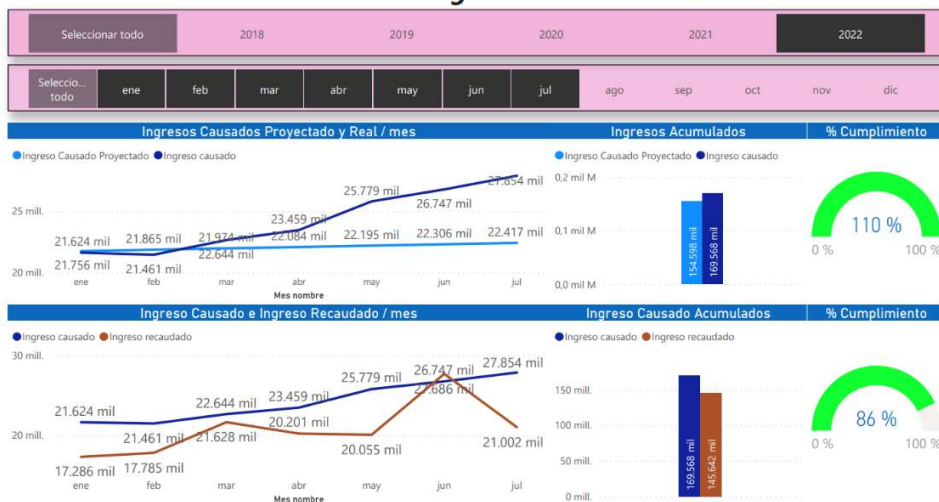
Seleccionar todo | 2018 | 2019 | 2020 | 2021 | 2022

Seleccio... todo | ene | feb | mar | abr | may | jun | jul | ago | sep | oct | nov | dic

Ingresos Causados Proyectado y Real / mes

Ingreso Causado Proyectado ● Ingreso causado

25 mill.
20 mill.

21.624 mil 21.865 mil 21.974 mil 22.084 mil 22.195 mil 22.306 mil 22.417 mil
21.756 mil 21.461 mil 22.644 mil 23.459 mil 25.779 mil 26.747 mil 27.854 mil

ene feb mar abr may jun jul
Mes nombre

Ingresos Acumulados

Ingreso Causado Proyectado ● Ingreso causado

0,2 mil M
0,1 mil M
0,0 mil M

154.598 mil
169.568 mil

% Cumplimiento

110 %
0 % 100 %

Ingreso Causado e Ingreso Recaudado / mes

Ingreso causado ● Ingreso recaudado

30 mill.
20 mill.

21.624 mil 21.461 mil 22.644 mil 23.459 mil 25.779 mil 26.747 mil 27.854 mil
17.286 mil 17.785 mil 21.628 mil 20.201 mil 20.055 mil 27.686 mil 21.002 mil

ene feb mar abr may jun jul
Mes nombre

Ingreso Causado Acumulados

Ingreso causado ● Ingreso recaudado

150 mill.
100 mill.
50 mill.
0 mill.

169.568 mil
145.642 mil

% Cumplimiento

86 %
0 % 100 %